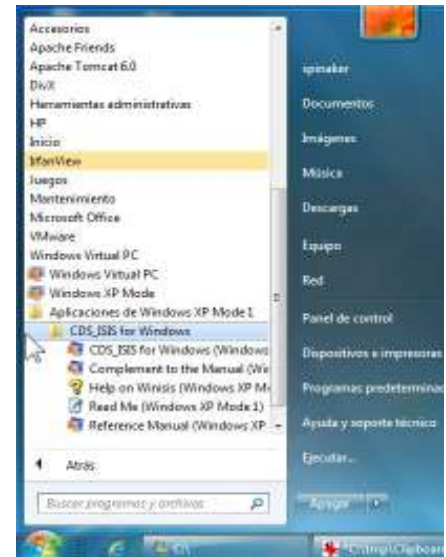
Accesorios
Apache Friends
Apache Tomcat 6.0
DivX
Herramientas administrativas
HP
Inicio
IrfanView
Juegos
Mantenimiento
Microsoft Office
VMware
Windows Virtual PC
Windows Virtual PC
Windows XP Mode
Aplicaciones de Windows XP Mode 1
CDS_ISIS for Windows
CDS_ISIS for Windows (Windows
Complement to the Manual (Wi
Help on Winisis (Windows XP M
Read Me (Windows XP Mode 1)
Reference Manual (Windows XP

Atrás

Buscar programas y archivos

spinaker
Documentos
Imágenes
Música
Descargas
Equipo
Red
Panel de control
Dispositivos e impresoras
Programas predeterminad
Ayuda y soporte técnico
Ejecutar...

Apagar

C:\

C:\tmp\Clipboard